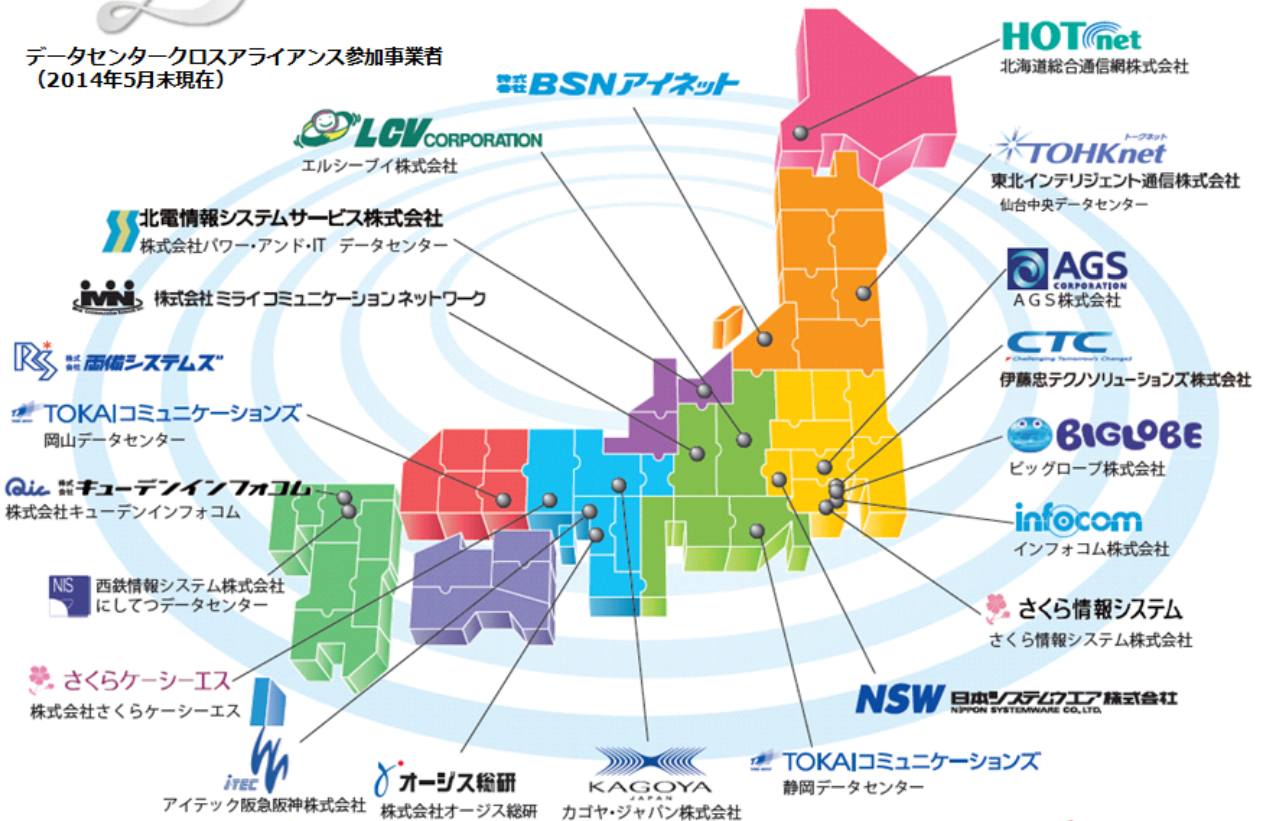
データセンタークロスアライアンス参加事業者
（2014年5月末現在）

株式会社 BSNアイネット

LCV CORPORATION
エルシーブイ株式会社

北電情報システムサービス株式会社
株式会社パワー・アンド・IT データセンター

MNI 株式会社 ミライコミュニケーションネットワーク

RS 株式会社 両備システムズ

TOKAIコミュニケーションズ
岡山データセンター

Qic 株式会社 キューデンインフォコム
株式会社キューデンインフォコム

NIS 西鉄情報システム株式会社
にしてつデータセンター

さくらケーシーエス
株式会社さくらケーシーエス

iTEC
アイテック阪急阪神株式会社

オージス総研
株式会社オージス総研

KAGOYA JAPAN
カゴヤ・ジャパン株式会社

TOKAIコミュニケーションズ
静岡データセンター

NSW 日本システムウエア株式会社 NIPPON SYSTEMWARE CO.,LTD.

さくら情報システム
さくら情報システム株式会社

infocom
インフォコム株式会社

BIGLOBE
ビッグローブ株式会社

CTC Challenging Tomorrow's Changes
伊藤忠テクノソリューションズ株式会社

AGS CORPORATION
AGS株式会社

トークネット
TOHKnet
東北インテリジェント通信株式会社
仙台中央データセンター

HOTnet
北海道総合通信網株式会社